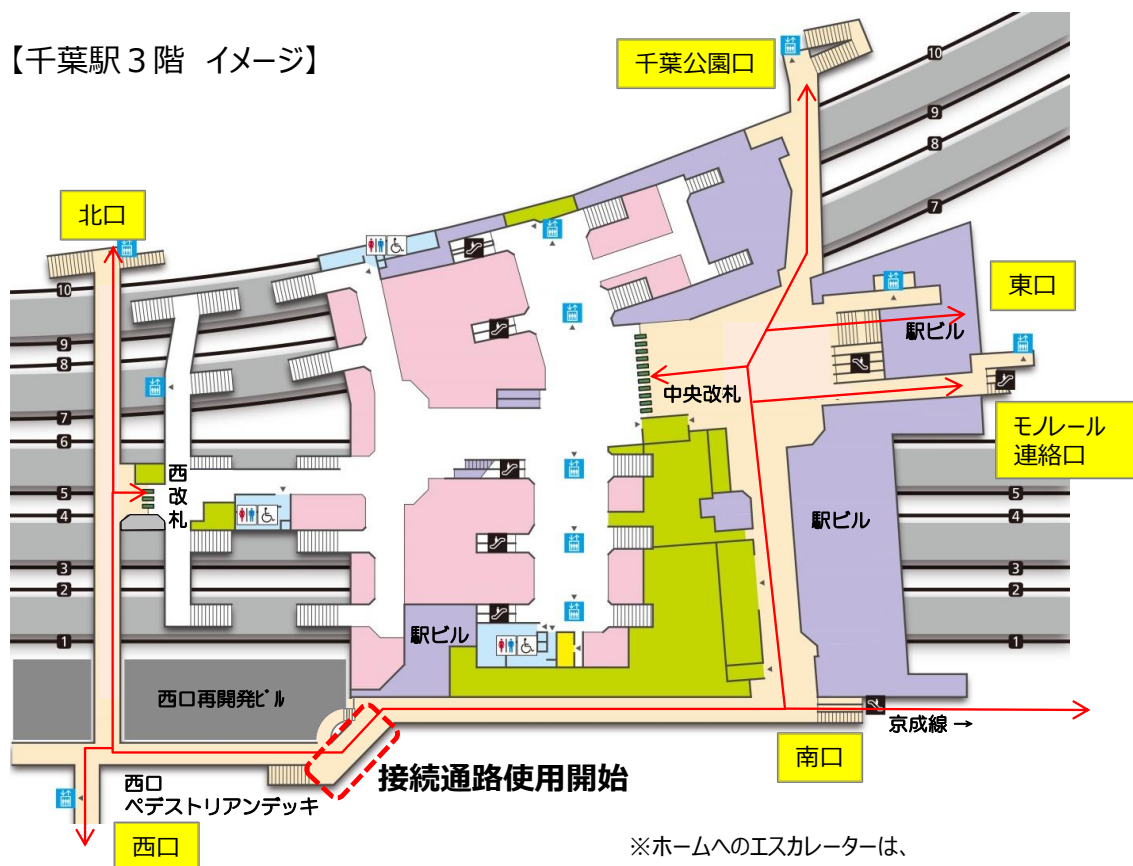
【千葉駅３階　イメージ】

千葉公園口

10
9
8
7

北口

10
9
8
7
6
5
4
3
2
1

東口

駅ビル

中央改札

モノレール
連絡口

西
改
札

駅ビル

5
4
3
2
1

駅ビル

西口再開発ビル

京成線 →

南口

接続通路使用開始

西口
ペデストリアンデッキ

西口

※ホームへのエスカレーターは、